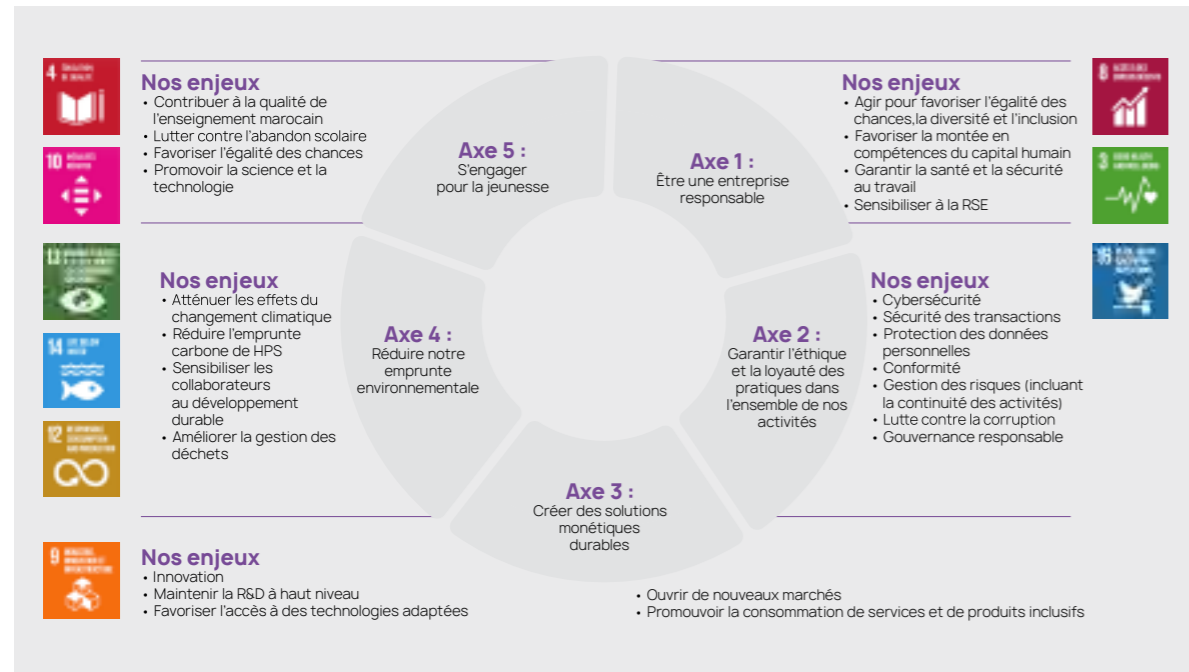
4 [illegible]

10 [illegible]

Nos enjeux
• Contribuer à la qualité de l'enseignement marocain
• Lutter contre l'abandon scolaire
• Favoriser l'égalité des chances
• Promovoir la science et la technologie

Axe 5 :
S'engager pour la jeunesse

Axe 1 :
Être une entreprise responsable

Nos enjeux
• Agir pour favoriser l'égalité des chances,la diversité et l'inclusion
• Favoriser la montée en compétences du capital humain
• Garantir la santé et la sécurité au travail
• Sensibiliser à la RSE

8 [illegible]

3 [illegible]

16 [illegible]

13 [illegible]

14 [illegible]

12 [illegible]

Nos enjeux
• Atténuer les effets du changement climatique
• Réduire l'emprunte carbone de HPS
• Sensibiliser les collaborateurs au développement durable
• Améliorer la gestion des déchets

Axe 4 :
Réduire notre emprunte environnementale

Axe 2 :
Garantir l'éthique et la loyauté des pratiques dans l'ensemble de nos activités

Nos enjeux
• Cybersécurité
• Sécurité des transactions
• Protection des données personnelles
• Conformité
• Gestion des risques (incluant la continuité des activités)
• Lutte contre la corruption
• Gouvernance responsable

Axe 3 :
Créer des solutions monétiques durables

9 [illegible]

Nos enjeux
• Innovation
• Maintenir la R&D à haut niveau
• Favoriser l'accès à des technologies adaptées

• Ouvrir de nouveaux marchés
• Promouvoir la consommation de services et de produits inclusifs